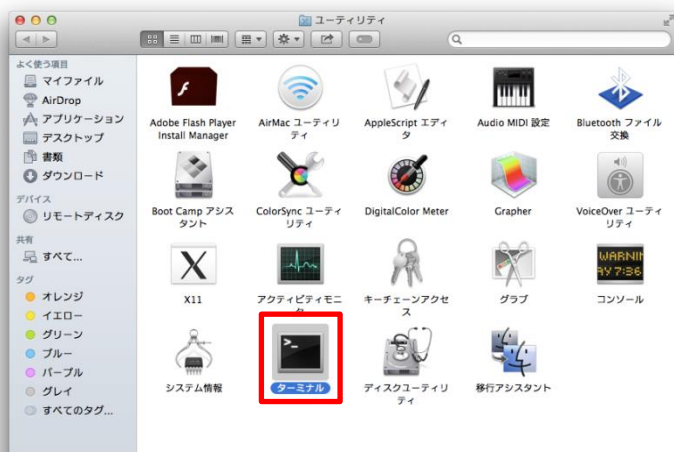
ユーティリティ

よく使う項目
マイファイル
AirDrop
アプリケーション
デスクトップ
書類
ダウンロード
デバイス
リモートディスク
共有
すべて...
タグ
オレンジ
イエロー
グリーン
ブルー
パープル
グレイ
すべてのタグ...

Adobe Flash Player Install Manager
AirMac ユーティリティ
AppleScript エディタ
Audio MIDI 設定
Bluetooth ファイル交換
Boot Camp アシスタント
ColorSync ユーティリティ
DigitalColor Meter
Grapher
VoiceOver ユーティリティ
X11
アクティビティモニタ
キーチェーンアクセス
グラブ
コンソール
システム情報
ターミナル
ディスクユーティリティ
移行アシスタント

WARNIN
AY 7:36